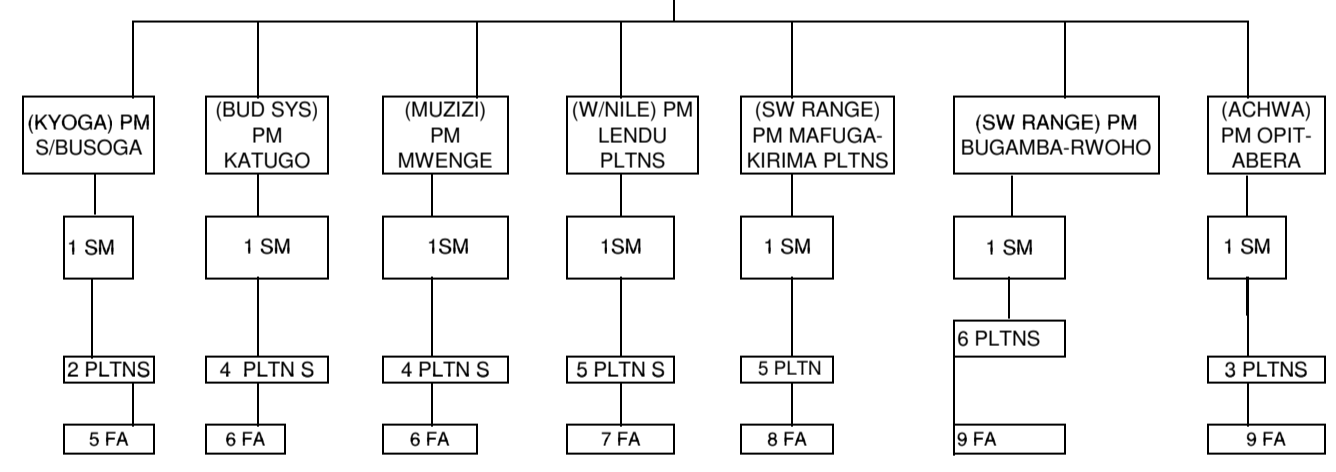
(KYOGA) PM S/BUSOGA

1 SM

2 PLTNS

5 FA

(BUD SYS) PM KATUGO

1 SM

4 PLTN S

6 FA

(MUZIZI) PM MWENGE

1SM

4 PLTN S

6 FA

(W/NILE) PM LENDU PLTNS

1SM

5 PLTN S

7 FA

(SW RANGE) PM MAFUGA-KIRIMA PLTNS

1 SM

5 PLTN

8 FA

(SW RANGE) PM BUGAMBA-RWOHO

1 SM

6 PLTNS

9 FA

(ACHWA) PM OPIT-ABERA

1 SM

3 PLTNS

9 FA